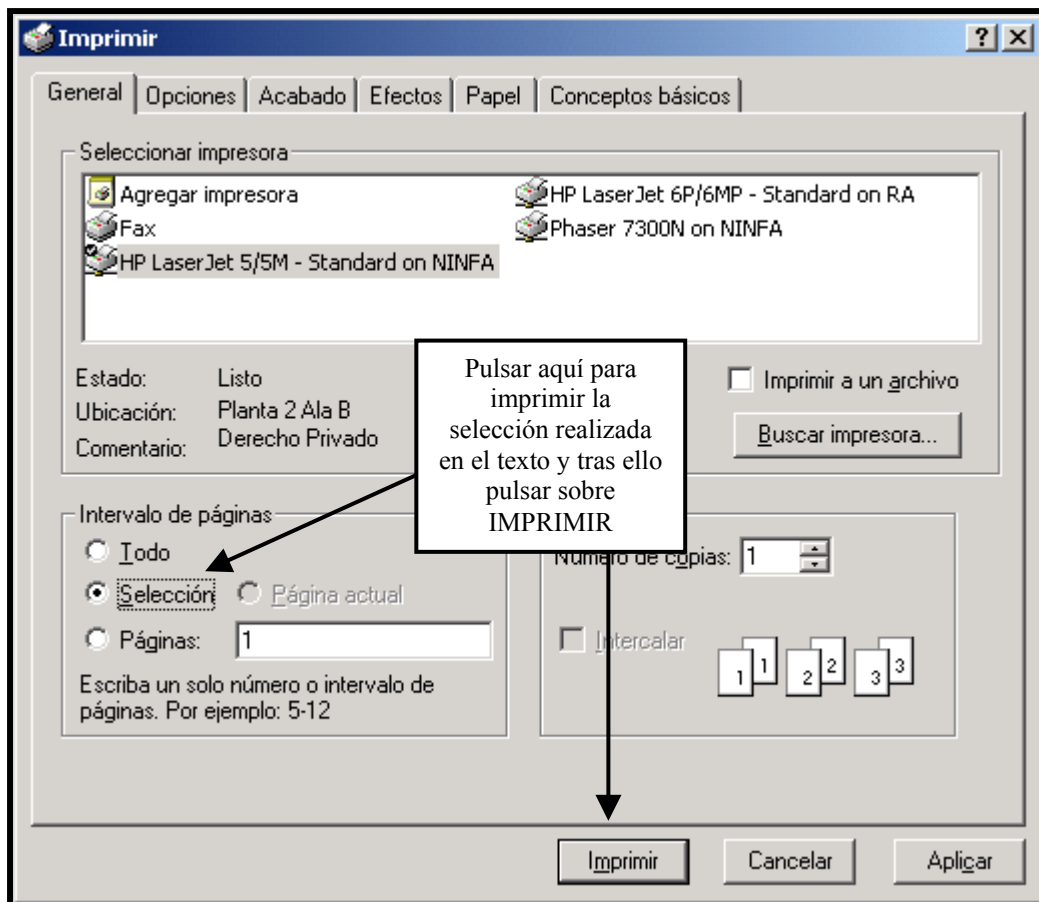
Imprimir

?

General | Opciones | Acabado | Efectos | Papel | Conceptos básicos

Seleccionar impresora

Agregar impresora
Fax
HP LaserJet 5/5M - Standard on NINFA
HP LaserJet 6P/6MP - Standard on RA
Phaser 7300N on NINFA

Estado: Listo
Ubicación: Planta 2 Ala B
Comentario: Derecho Privado

Pulsar aquí para imprimir la selección realizada en el texto y tras ello pulsar sobre IMPRIMIR

Imprimir a un archivo

Buscar impresora...

Intervalo de páginas

Todo
Selección
Página actual
Páginas: 1

Escriba un solo número o intervalo de páginas. Por ejemplo: 5-12

Número de copias: 1

Intercalar

1 1 2 2 3 3

Imprimir | Cancelar | Aplicar